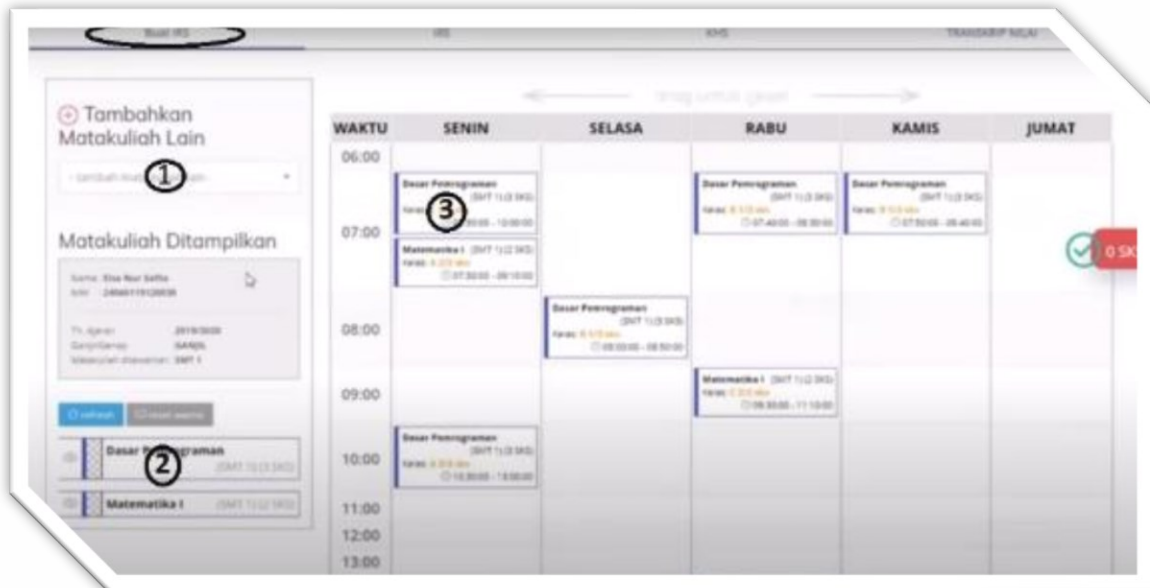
Buat IRS IRS KHS TRANSKRIP NILAI

⊕ Tambahkan Matakuliah Lain

①

Matakuliah Ditampilkan

Nama: Elsa Nur Saffia
NIM: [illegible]

Th. Ajaran: 2019/2020
Ganjil/Genap: GANJIL
Matakuliah ditawarkan: SMT 1

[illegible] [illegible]

Dasar Pemrograman (SMT 1) (3 SKS)
②

Matematika I (SMT 1) (2 SKS)

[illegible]

| WAKTU | SENIN | SELASA | RABU | KAMIS | JUMAT |
|---|---|---|---|---|---|
| 06:00 | Dasar Pemrograman (SMT 1) (3 SKS) ③ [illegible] | | Dasar Pemrograman (SMT 1) (3 SKS) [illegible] 07:40:00 - 08:30:00 | Dasar Pemrograman (SMT 1) (3 SKS) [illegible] 07:50:00 - 08:40:00 | |
| 07:00 | Matematika I (SMT 1) (2 SKS) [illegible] 07:30:00 - 09:10:00 | | | | |
| 08:00 | | Dasar Pemrograman (SMT 1) (3 SKS) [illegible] 08:00:00 - 08:50:00 | | | |
| 09:00 | | | Matematika I (SMT 1) (2 SKS) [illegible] 09:30:00 - 11:10:00 | | |
| 10:00 | Dasar Pemrograman (SMT 1) (3 SKS) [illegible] 10:30:00 - 18:00:00 | | | | |
| 11:00 | | | | | |
| 12:00 | | | | | |
| 13:00 | | | | | |

0 SK